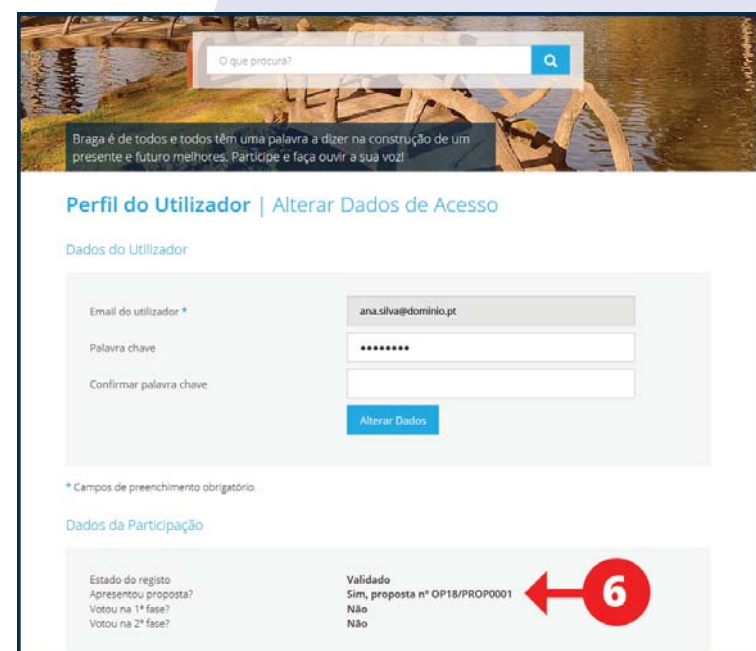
O que procura?

Braga é de todos e todos têm uma palavra a dizer na construção de um presente e futuro melhores. Participe e faça ouvir a sua voz!

Perfil do Utilizador | Alterar Dados de Acesso

Dados do Utilizador

Email do utilizador * ana.silva@dominio.pt

Palavra chave ••••••••

Confirmar palavra chave

Alterar Dados

* Campos de preenchimento obrigatório.

Dados da Participação

| | |
|---|---|
| Estado do registo | Validado |
| Apresentou proposta? | Sim, proposta nº OP18/PROP0001 |
| Votou na 1ª fase? | Não |
| Votou na 2ª fase? | Não |

6